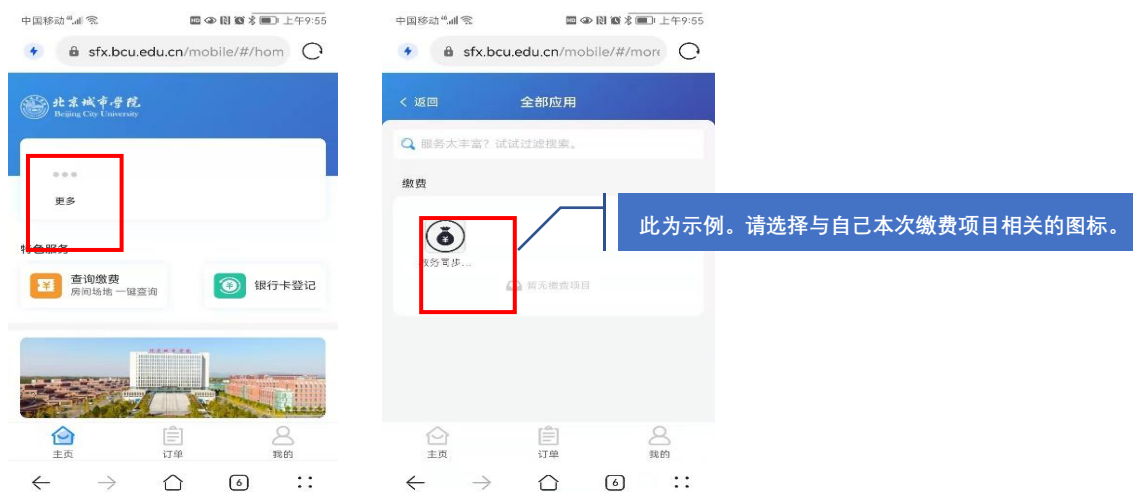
中国移动 上午9:55

sfx.bcu.edu.cn/mobile/#/hom

北京城市学院
Beijing City University

更多

特色服务

查询缴费
房间场地 一键查询

银行卡登记

主页 订单 我的

6

中国移动 上午9:55

sfx.bcu.edu.cn/mobile/#/more

< 返回 全部应用

服务太丰富？试试过滤搜索。

缴费

¥
教务可步...

暂无缴费项目

此为示例。请选择与自己本次缴费项目相关的图标。

主页 订单 我的

6